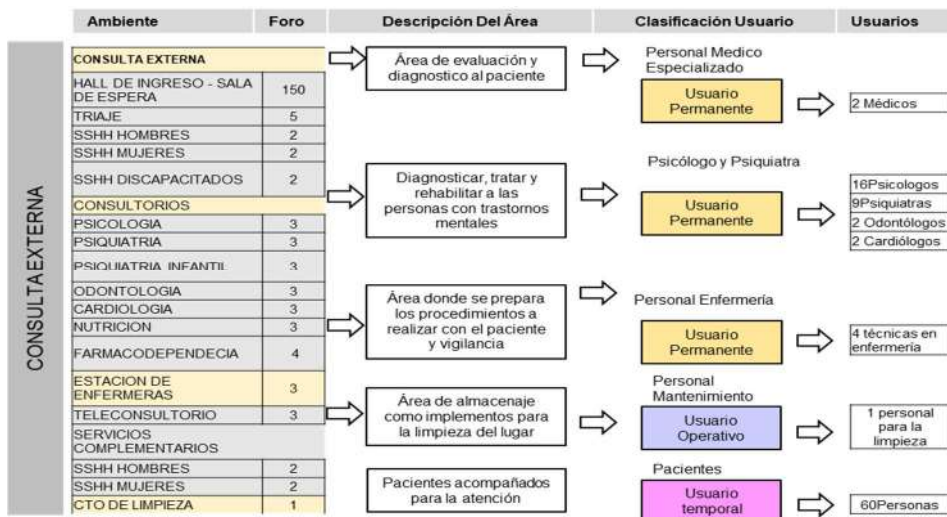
| Ambiente | Foro |
|---|---|
| CONSULTA EXTERNA | |
| HALL DE INGRESO - SALA DE ESPERA | 150 |
| TRIAJE | 5 |
| SSHH HOMBRES | 2 |
| SSHH MUJERES | 2 |
| SSHH DISCAPACITADOS | 2 |
| CONSULTORIOS | |
| PSICOLOGIA | 3 |
| PSIQUIATRIA | 3 |
| PSIQUIATRIA INFANTIL | 3 |
| ODONTOLOGIA | 3 |
| CARDIOLOGIA | 3 |
| NUTRICION | 3 |
| FARMACODEPENDECIA | 4 |
| ESTACION DE ENFERMERAS | 3 |
| TELECONSULTORIO | 3 |
| SERVICIOS COMPLEMENTARIOS | |
| SSHH HOMBRES | 2 |
| SSHH MUJERES | 2 |
| CTO DE LIMPIEZA | 1 |

CONSULTA EXTERNA

Descripción Del Área

Área de evaluación y diagnostico al paciente

Diagnosticar, tratar y rehabilitar a las personas con trastornos mentales

Área donde se prepara los procedimientos a realizar con el paciente y vigilancia

Área de almacenaje como implementos para la limpieza del lugar

Pacientes acompañados para la atención

Clasificación Usuario

Personal Medico Especializado
Usuario Permanente

Psicólogo y Psiquiatra
Usuario Permanente

Personal Enfermería
Usuario Permanente

Personal Mantenimiento
Usuario Operativo

Pacientes
Usuario temporal

Usuarios

2 Médicos

16Psicologos
9Psiquiatras
2 Odontólogos
2 Cardiólogos

4 técnicas en enfermería

1 personal para la limpieza

60Personas